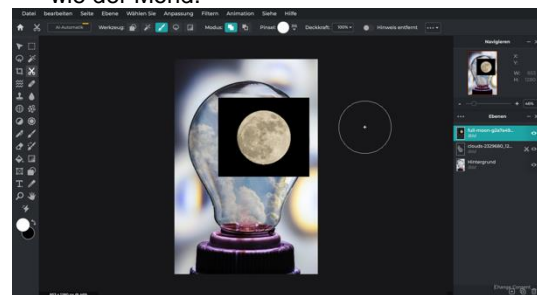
wie der Mond.

Datei bearbeiten Seite Ebene Wählen Sie Anpassung Filtern Animation Siehe Hilfe

KI Automatik Werkzeug Modus Pinsel Deckkraft 100% Hinweis entfernt

Navigieren

Ebenen

full-moon-g2e1

clouds-2329680_13...

Hintergrund